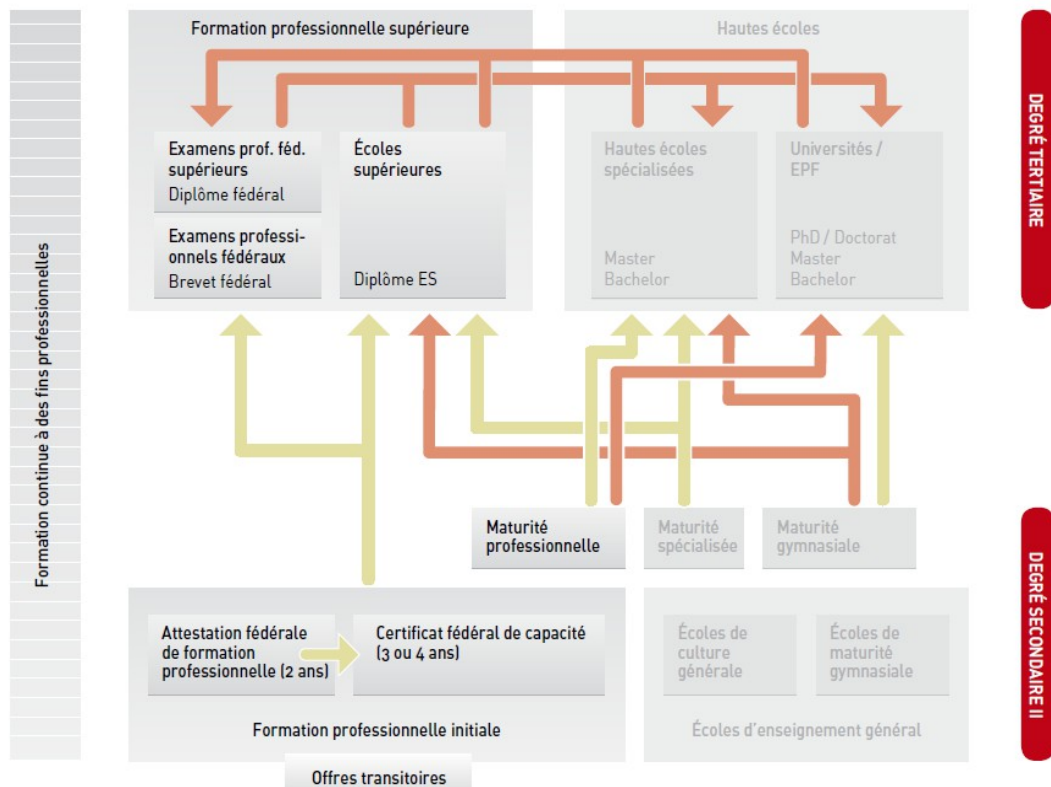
Formation continue à des fins professionnelles

Formation professionnelle supérieure

Examens prof. féd. supérieurs
Diplôme fédéral

Examens professionnels fédéraux
Brevet fédéral

Écoles supérieures
Diplôme ES

Hautes écoles

Hautes écoles spécialisées
Master
Bachelor

Universités / EPF
PhD / Doctorat
Master
Bachelor

DEGRÉ TERTIAIRE

Maturité professionnelle

Maturité spécialisée

Maturité gymnasiale

DEGRÉ SECONDAIRE II

Attestation fédérale de formation professionnelle (2 ans)

Certificat fédéral de capacité (3 ou 4 ans)

Formation professionnelle initiale

Écoles de culture générale

Écoles de maturité gymnasiale

Écoles d'enseignement général

Offres transitoires